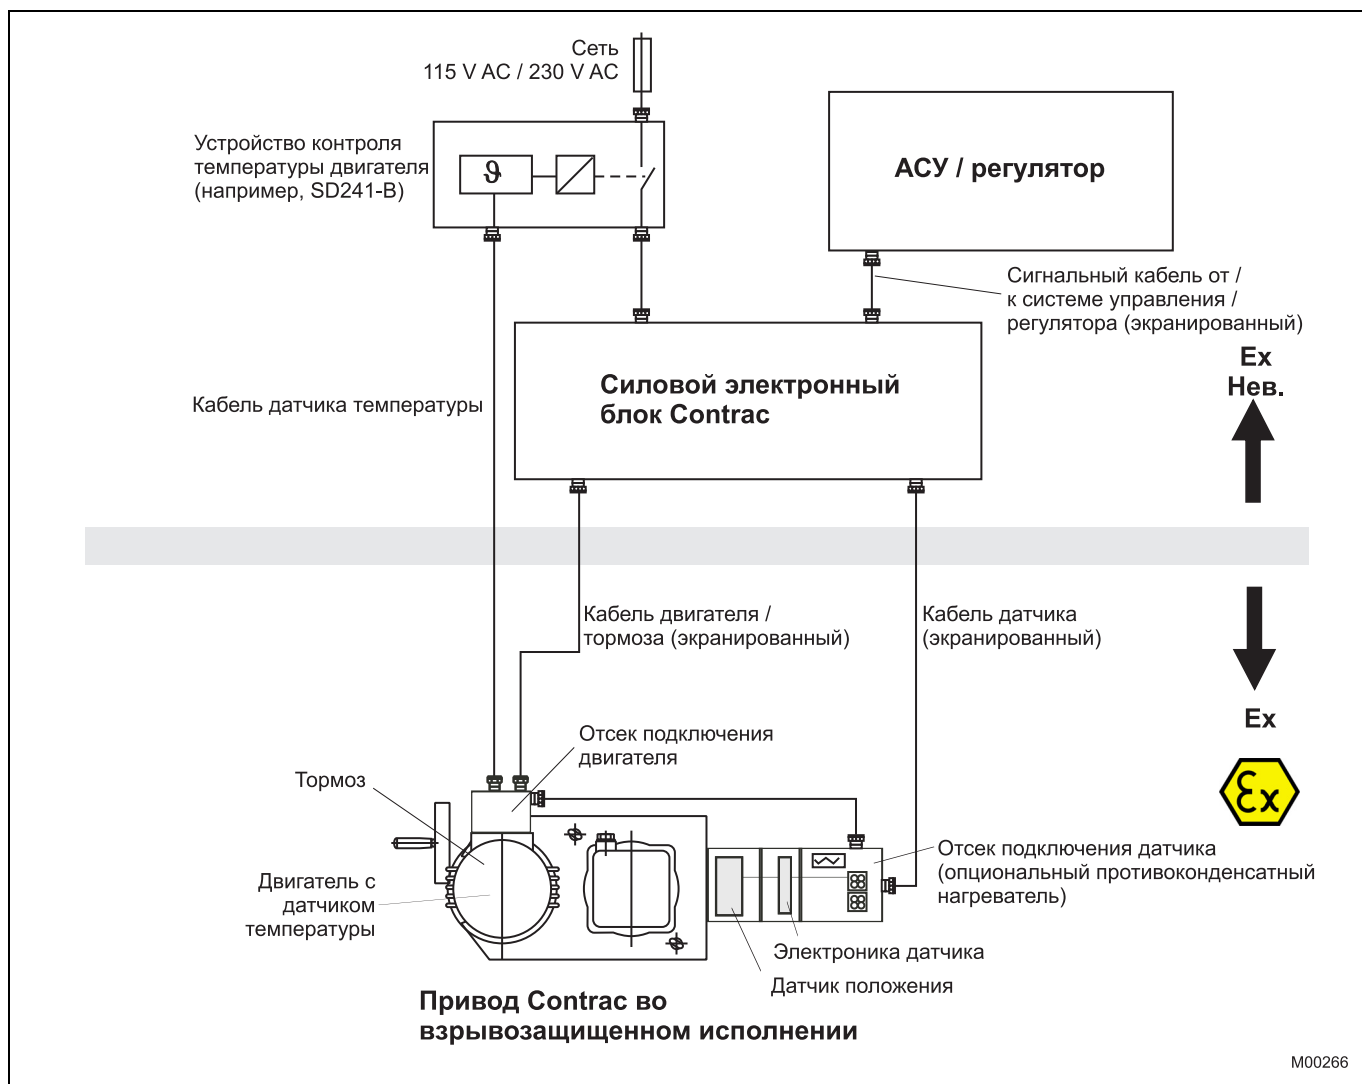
Сеть
115 V AC / 230 V AC

Устройство контроля температуры двигателя (например, SD241-B)

$\vartheta$

АСУ / регулятор

Сигнальный кабель от / к системе управления / регулятора (экранированный)

Силовой электронный блок Contrac

Ex
Нев.

Кабель датчика температуры

Кабель двигателя / тормоза (экранированный)

Кабель датчика (экранированный)

Ex

Ex

Отсек подключения двигателя

Тормоз

Двигатель с датчиком температуры

Отсек подключения датчика (опциональный противоконденсатный нагреватель)

Электроника датчика

Датчик положения

Привод Contrac во взрывозащищенном исполнении

M00266